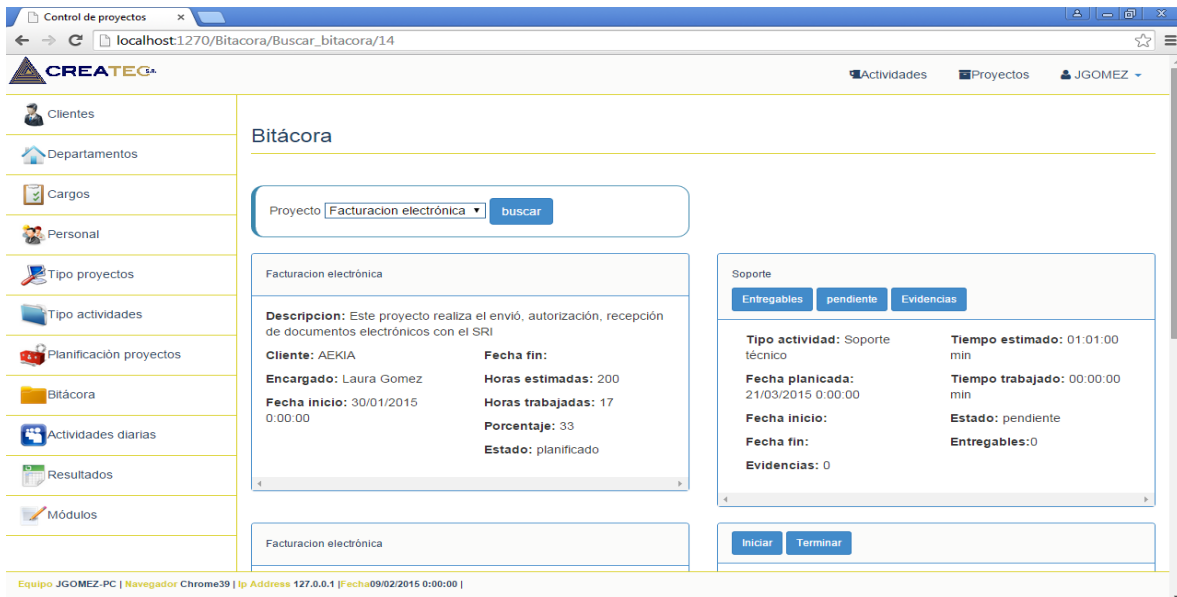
Control de proyectos ×

localhost:1270/Bitacora/Buscar_bitacora/14

CREATEC S.A.

Actividades Proyectos JGOMEZ

Clientes
Departamentos
Cargos
Personal
Tipo proyectos
Tipo actividades
Planificación proyectos
Bitácora
Actividades diarias
Resultados
Módulos

Bitácora

Proyecto Facturacion electrónica buscar

Facturacion electrónica

Descripcion: Este proyecto realiza el envió, autorización, recepción de documentos electrónicos con el SRI

Cliente: AEKIA
Fecha fin:
Encargado: Laura Gomez
Horas estimadas: 200
Fecha inicio: 30/01/2015 0:00:00
Horas trabajadas: 17
Porcentaje: 33
Estado: planificado

Soporte

Entregables pendiente Evidencias

Tipo actividad: Soporte técnico
Tiempo estimado: 01:01:00 min
Fecha planicada: 21/03/2015 0:00:00
Tiempo trabajado: 00:00:00 min
Fecha inicio:
Estado: pendiente
Fecha fin:
Entregables:0
Evidencias: 0

Facturacion electrónica

Iniciar Terminar

Equipo JGOMEZ-PC | Navegador Chrome39 | Ip Address 127.0.0.1 |Fecha09/02/2015 0:00:00 |